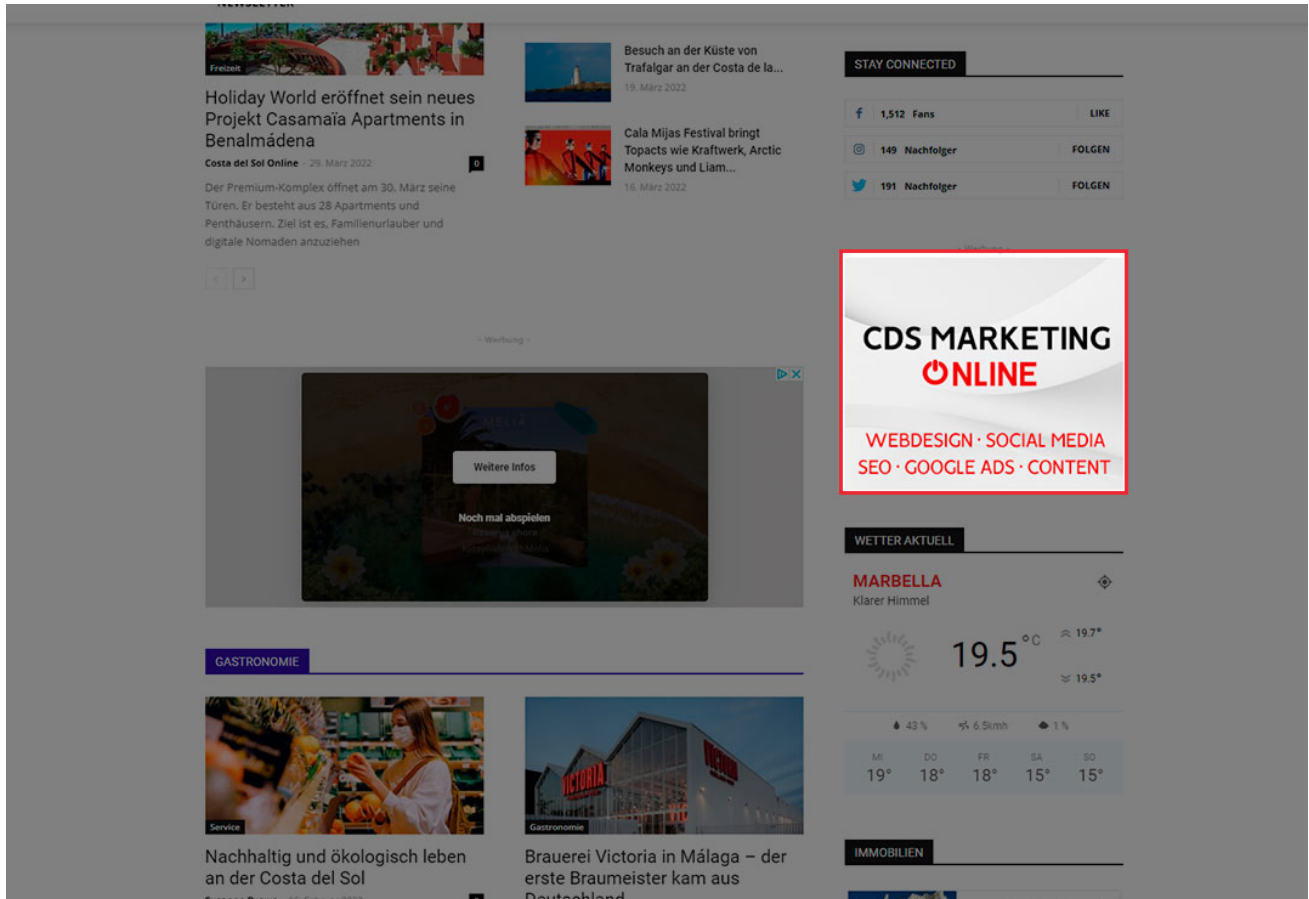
Freizeit

Holiday World eröffnet sein neues Projekt Casamaïa Apartments in Benalmádena

Costa del Sol Online - 29. März 2022

0

Der Premium-Komplex öffnet am 30. März seine Türen. Er besteht aus 28 Apartments und Penthäusern. Ziel ist es, Familienurlauber und digitale Nomaden anzuziehen

Besuch an der Küste von Trafalgar an der Costa de la...

19. März 2022

Cala Mijas Festival bringt Topacts wie Kraftwerk, Arctic Monkeys und Liam...

16. März 2022

- Werbung -

Weitere Infos

Noch mal abspielen

GASTRONOMIE

Service

Nachhaltig und ökologisch leben an der Costa del Sol

Gastronomie

Brauerei Victoria in Málaga – der erste Braumeister kam aus Deutschland

STAY CONNECTED

1,512 Fans LIKE

149 Nachfolger FOLGEN

191 Nachfolger FOLGEN

- Werbung -

CDS MARKETING ONLINE

WEBDESIGN · SOCIAL MEDIA
SEO · GOOGLE ADS · CONTENT

WETTER AKTUELL

MARBELLA

Klarer Himmel

19.5 °C

19.7°

19.5°

43 %

6.5kmh

1 %

| MI | DO | FR | SA | SO |
|---|---|---|---|---|
| 19° | 18° | 18° | 15° | 15° |

IMMOBILIEN